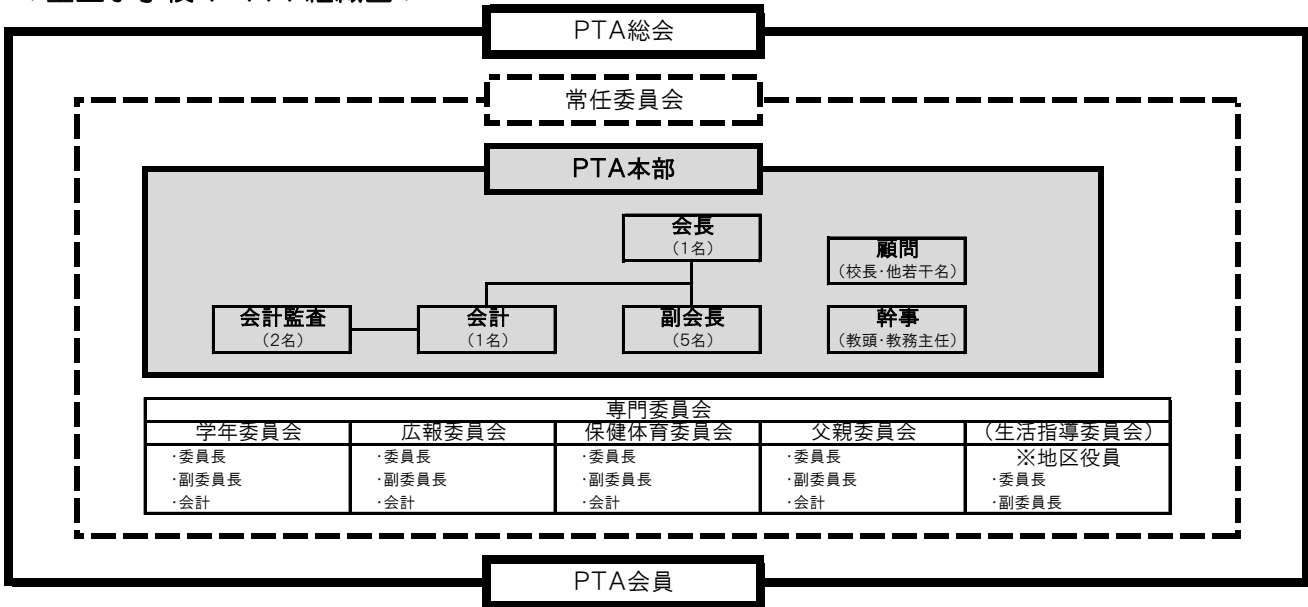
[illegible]

PTA総会

常任委員会

PTA本部

会長
（1名）

顧問
（校長･他若干名）

会計監査
（2名）

会計
（1名）

副会長
（5名）

幹事
（教頭･教務主任）

| 専門委員会 | | | | |
|---|---|---|---|---|
| 学年委員会 | 広報委員会 | 保健体育委員会 | 父親委員会 | （生活指導委員会） |
| ･委員長<br>･副委員長<br>･会計 | ･委員長<br>･副委員長<br>･会計 | ･委員長<br>･副委員長<br>･会計 | ･委員長<br>･副委員長<br>･会計 | ※地区役員<br>･委員長<br>･副委員長 |

PTA会員